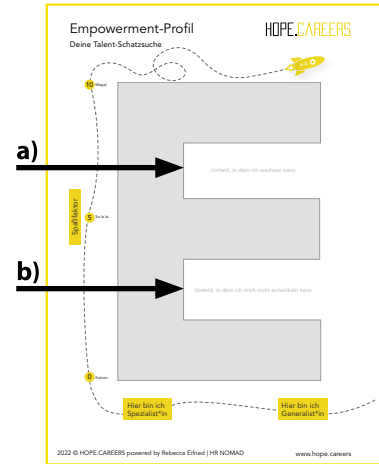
Empowerment-Profil
Deine Talent-Schatzsuche

HOPE.CAREERS

10 Mega!

5 So la la.

0 Keinen

Spaßfaktor

a)

Umfeld, in dem ich wachsen kann.

b)

Umfeld, in dem ich mich nicht entwickeln kann.

Hier bin ich Spezialist*in

Hier bin ich Generalist*in

2022 © HOPE.CAREERS powered by Rebecca Eifried | HR NOMAD

www.hope.careers